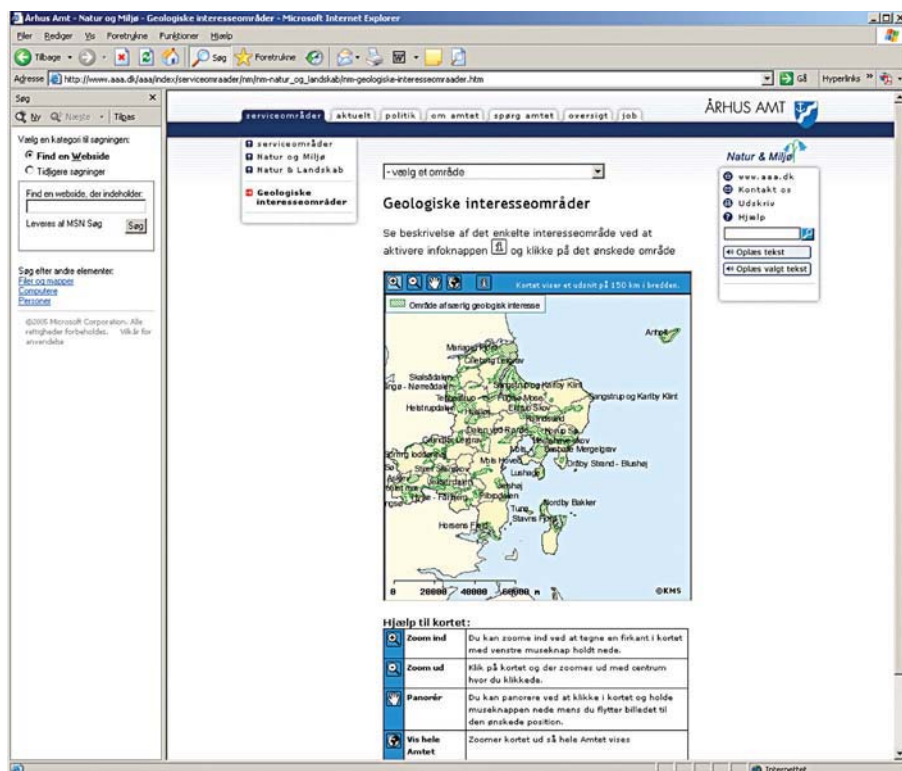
Århus Amt - Natur og Miljø - Geologiske interesseområder - Microsoft Internet Explorer

Filer Rediger Vis Foretrukne Funktioner Hjælp

Tilbage Søg Foretrukne

Adresse http://www.aaa.dk/aaa/index/serviceomraader/nm/nm-natur_og_landskab/nm-geologiske-interesseomraader.htm Gå Hyperlinks

Søg

Ny Næste Tilpas

Vælg en kategori til søgningen:

Find en Webside

Tidligere søgninger

Find en webside, der indeholder:

Leveres af MSN Søg Søg

Søg efter andre elementer:
Filer og mapper
Computere
Personer

©2005 Microsoft Corporation. Alle rettigheder forbeholdes. Vilkår for anvendelse

serviceområder | aktuelt | politik | om amtet | spørg amtet | oversigt | job

ÅRHUS AMT

serviceområder
Natur og Miljø
Natur & Landskab

Geologiske interesseområder

- vælg et område

Geologiske interesseområder

Se beskrivelse af det enkelte interesseområde ved at aktivere infoknappen og klikke på det ønskede område

Kortet viser et udsnit på 150 km i bredden.

Område af særlig geologisk interesse

Anholt
Mariager Fjord
Glatbjerg Lindvej
Skalsådalen
Ringe - Nørredal
Tebbestrup
Fuglsø Mose
Sangstrup og Karlby Klint
Ebeltoft Skov
Helstrupdalen
Hald
Randersund
Dalen ved Randers
Gudenåen Langsø
Hem
Salgrøj
Mols Hoved
Kaloklev
Mols Mergelgrav
Ørby Strand - Blushøj
Bøstrup
Lushøj
Ravnsbjerg
Nordby Bakker
Tunø
Stavns Fjord
Horsens Fjord

0 20000 40000 60000 m ©KMS

Natur & Miljø

www.aaa.dk
Kontakt os
Udskriv
Hjælp

Oplæs tekst
Oplæs valgt tekst

Hjælp til kortet:

| | | |
|---|---|---|
| | Zoom ind | Du kan zoome ind ved at tegne en firkant i kortet med venstre museknap holdt nede. |
| | Zoom ud | Klik på kortet og der zoomes ud med centrum hvor du klikkede. |
| | Panorér | Du kan panorere ved at klikke i kortet og holde museknappen nede mens du flytter billedet til den ønskede position. |
| | Vis hele Amtet | Zoomer kortet ud så hele Amtet vises |

Internettet